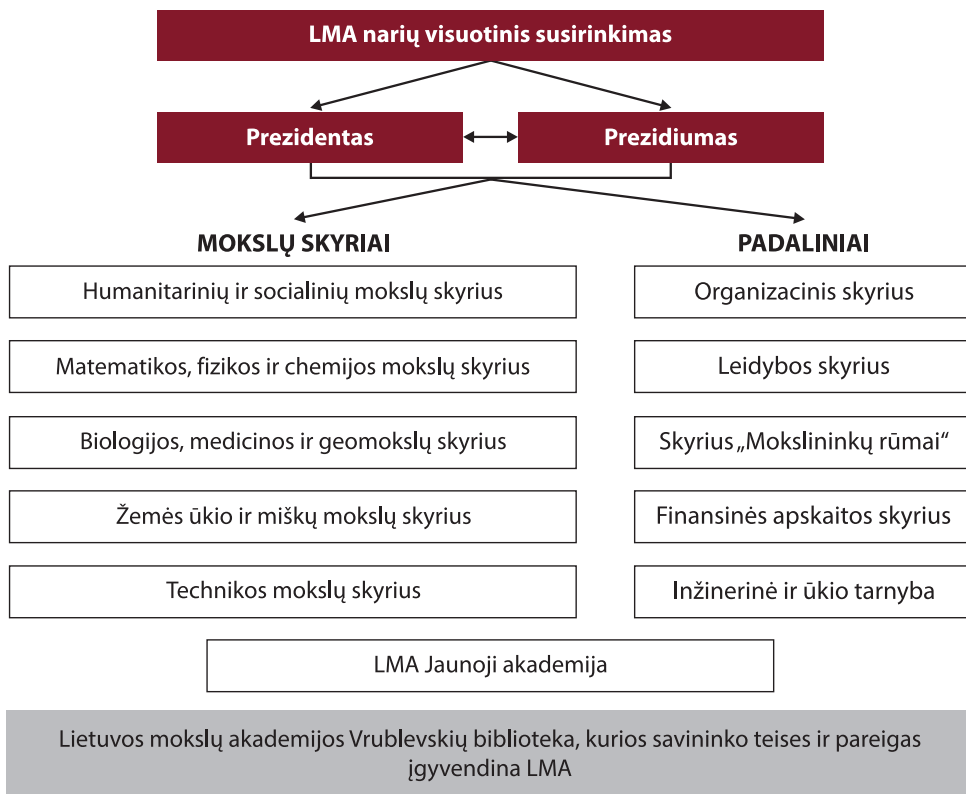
LMA narių visuotinis susirinkimas

Prezidentas

Prezidiumas

MOKSLŲ SKYRIAI

Humanitarinių ir socialinių mokslų skyrius

Matematikos, fizikos ir chemijos mokslų skyrius

Biologijos, medicinos ir geomokslų skyrius

Žemės ūkio ir miškų mokslų skyrius

Technikos mokslų skyrius

PADALINIAI

Organizacinis skyrius

Leidybos skyrius

Skyrius „Mokslininkų rūmai“

Finansinės apskaitos skyrius

Inžinerinė ir ūkio tarnyba

LMA Jaunoji akademija

Lietuvos mokslų akademijos Vrublevskių biblioteka, kurios savininko teises ir pareigas įgyvendina LMA